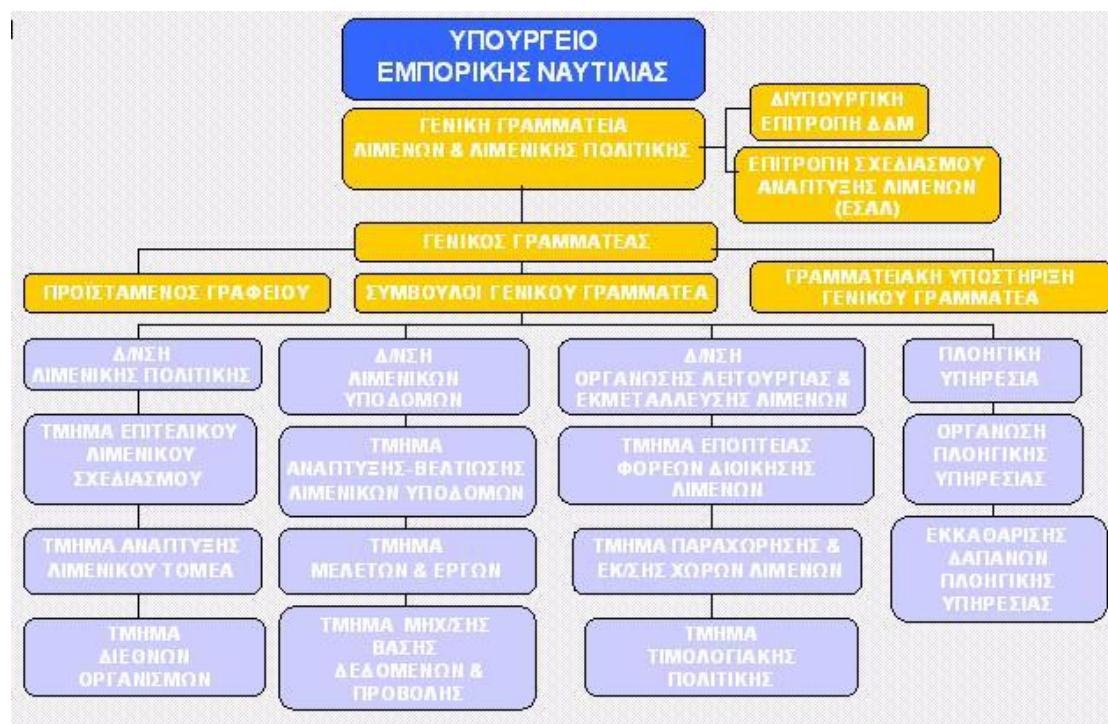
ΥΠΟΥΡΓΕΙΟ ΕΜΠΟΡΙΚΗΣ ΝΑΥΤΙΛΙΑΣ

ΓΕΝΙΚΗ ΓΡΑΜΜΑΤΕΙΑ ΛΙΜΕΝΩΝ & ΛΙΜΕΝΙΚΗΣ ΠΟΛΙΤΙΚΗΣ

ΔΙΥΠΟΥΡΓΙΚΗ ΕΠΙΤΡΟΠΗ ΔΔΜ

ΕΠΙΤΡΟΠΗ ΣΧΕΔΙΑΣΜΟΥ ΑΝΑΠΤΥΞΗΣ ΛΙΜΕΝΩΝ (ΕΣΑΛ)

ΓΕΝΙΚΟΣ ΓΡΑΜΜΑΤΕΑΣ

ΠΡΟΪΣΤΑΜΕΝΟΣ ΓΡΑΦΕΙΟΥ

ΣΥΜΒΟΥΛΟΙ ΓΕΝΙΚΟΥ ΓΡΑΜΜΑΤΕΑ

ΓΡΑΜΜΑΤΕΙΑΚΗ ΥΠΟΣΤΗΡΙΞΗ ΓΕΝΙΚΟΥ ΓΡΑΜΜΑΤΕΑ

Δ/ΝΣΗ ΛΙΜΕΝΙΚΗΣ ΠΟΛΙΤΙΚΗΣ

ΤΜΗΜΑ ΕΠΙΤΕΛΙΚΟΥ ΛΙΜΕΝΙΚΟΥ ΣΧΕΔΙΑΣΜΟΥ

ΤΜΗΜΑ ΑΝΑΠΤΥΞΗΣ ΛΙΜΕΝΙΚΟΥ ΤΟΜΕΑ

ΤΜΗΜΑ ΔΙΕΘΝΩΝ ΟΡΓΑΝΙΣΜΩΝ

Δ/ΝΣΗ ΛΙΜΕΝΙΚΩΝ ΥΠΟΔΟΜΩΝ

ΤΜΗΜΑ ΑΝΑΠΤΥΞΗΣ-ΒΕΛΤΙΩΣΗΣ ΛΙΜΕΝΙΚΩΝ ΥΠΟΔΟΜΩΝ

ΤΜΗΜΑ ΜΕΛΕΤΩΝ & ΕΡΓΩΝ

ΤΜΗΜΑ ΜΗΧ/ΣΗΣ ΒΑΣΗΣ ΔΕΔΟΜΕΝΩΝ & ΠΡΟΒΟΛΗΣ

Δ/ΝΣΗ ΟΡΓΑΝΩΣΗΣ ΛΕΙΤΟΥΡΓΙΑΣ & ΕΚΜΕΤΑΛΛΕΥΣΗΣ ΛΙΜΕΝΩΝ

ΤΜΗΜΑ ΕΠΟΠΤΕΙΑΣ ΦΟΡΕΩΝ ΔΙΟΙΚΗΣΗΣ ΛΙΜΕΝΩΝ

ΤΜΗΜΑ ΠΑΡΑΧΩΡΗΣΗΣ & ΕΚ/ΣΗΣ ΧΩΡΩΝ ΛΙΜΕΝΩΝ

ΤΜΗΜΑ ΤΙΜΟΛΟΓΙΑΚΗΣ ΠΟΛΙΤΙΚΗΣ

ΠΛΟΗΓΙΚΗ ΥΠΗΡΕΣΙΑ

ΟΡΓΑΝΩΣΗ ΠΛΟΗΓΙΚΗΣ ΥΠΗΡΕΣΙΑΣ

ΕΚΚΑΘΑΡΙΣΗΣ ΔΑΠΑΝΩΝ ΠΛΟΗΓΙΚΗΣ ΥΠΗΡΕΣΙΑΣ